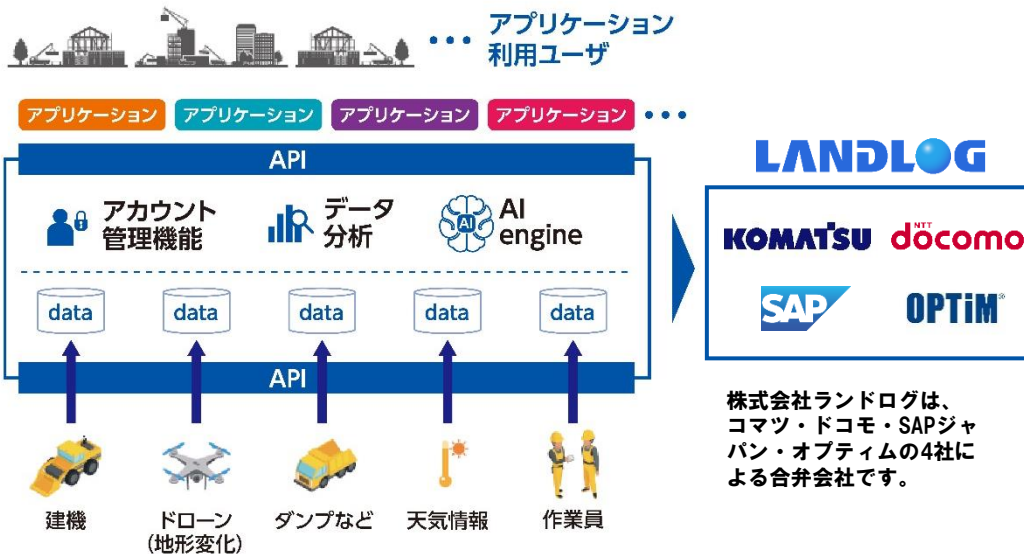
・・・ アプリケーション 利用ユーザ

アプリケーション アプリケーション アプリケーション アプリケーション ・・・

API

アカウント 管理機能

データ 分析

AI engine

AI

data data data data data

API

建機

ドローン (地形変化)

ダンプなど

天気情報

作業員

LANDLOG

KOMATSU

NTT docomo

SAP

OPTiM

株式会社ランドログは、コマツ・ドコモ・SAPジャパン・オプティムの4社による合弁会社です。